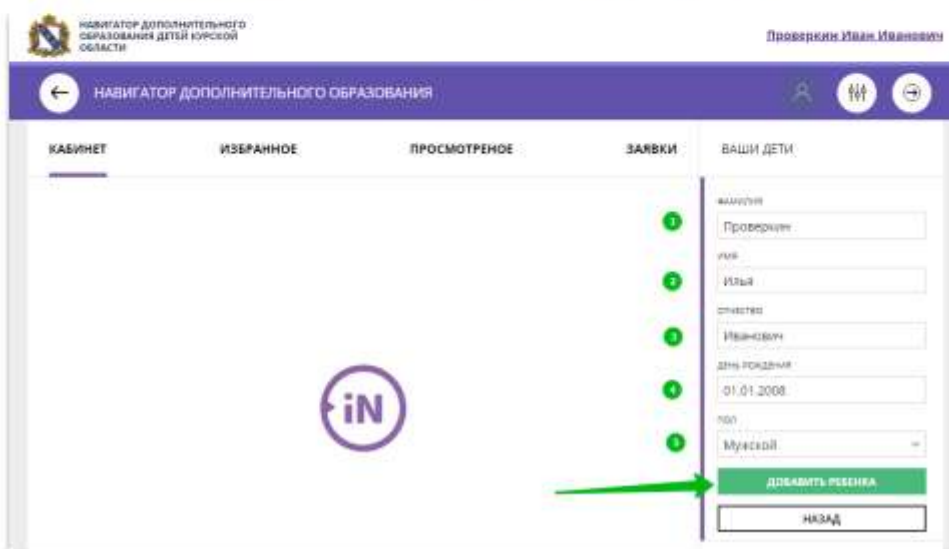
НАВИГАТОР ДОПОЛНИТЕЛЬНОГО ОБРАЗОВАНИЯ ДЕТЕЙ КУРСКОЙ ОБЛАСТИ

Проверкин Иван Иванович

НАВИГАТОР ДОПОЛНИТЕЛЬНОГО ОБРАЗОВАНИЯ

КАБИНЕТ

ИЗБРАННОЕ

ПРОСМОТРЕНОЕ

ЗАЯВКИ

ВАШИ ДЕТИ

iN

1
ФАМИЛИЯ
Проверкин

2
ИМЯ
Илья

3
ОТЧЕСТВО
Иванович

4
ДЕНЬ РОЖДЕНИЯ
01.01.2008

5
ПОЛ
Мужской

ДОБАВИТЬ РЕБЕНКА

НАЗАД